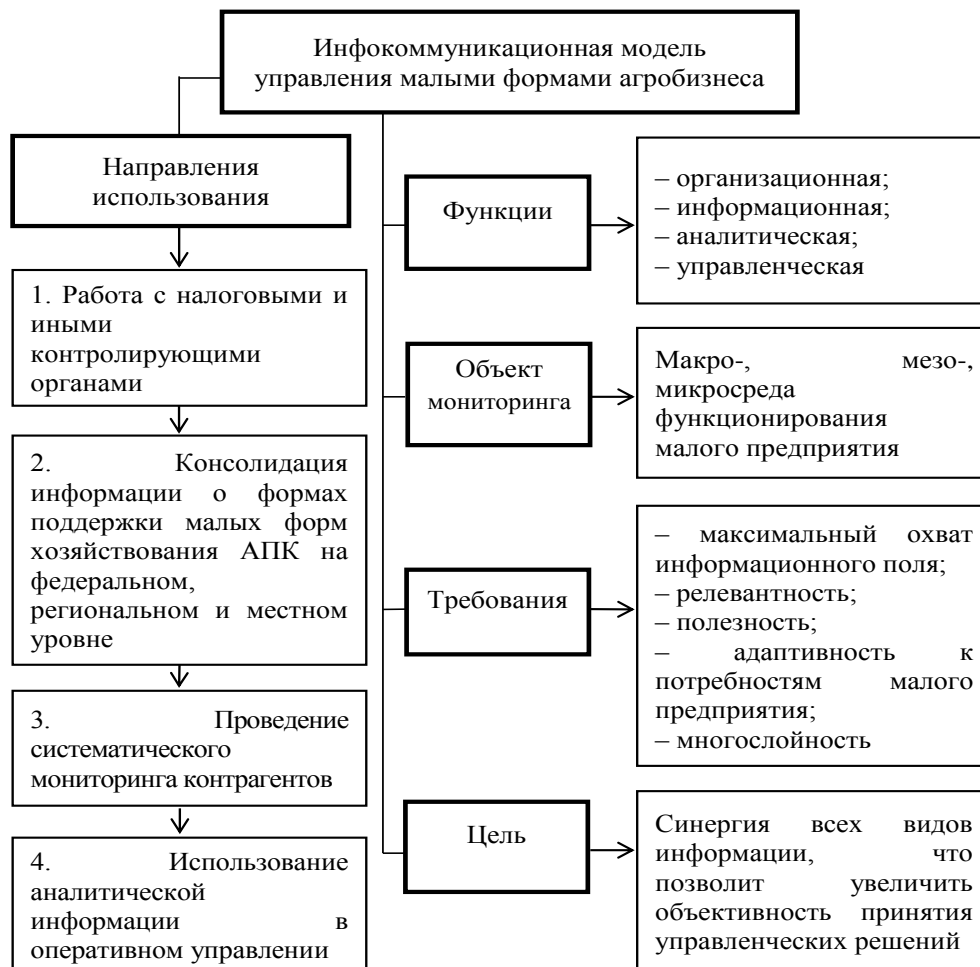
Инфокоммуникационная модель управления малыми формами агробизнеса

Направления использования

1. Работа с налоговыми и иными контролирующими органами

2. Консолидация информации о формах поддержки малых форм хозяйствования АПК на федеральном, региональном и местном уровне

3. Проведение систематического мониторинга контрагентов

4. Использование аналитической информации в оперативном управлении

Функции

– организационная;
– информационная;
– аналитическая;
– управленческая

Объект мониторинга

Макро-, мезо-, микросреда функционирования малого предприятия

Требования

– максимальный охват информационного поля;
– релевантность;
– полезность;
– адаптивность к потребностям малого предприятия;
– многослойность

Цель

Синергия всех видов информации, что позволит увеличить объективность принятия управленческих решений